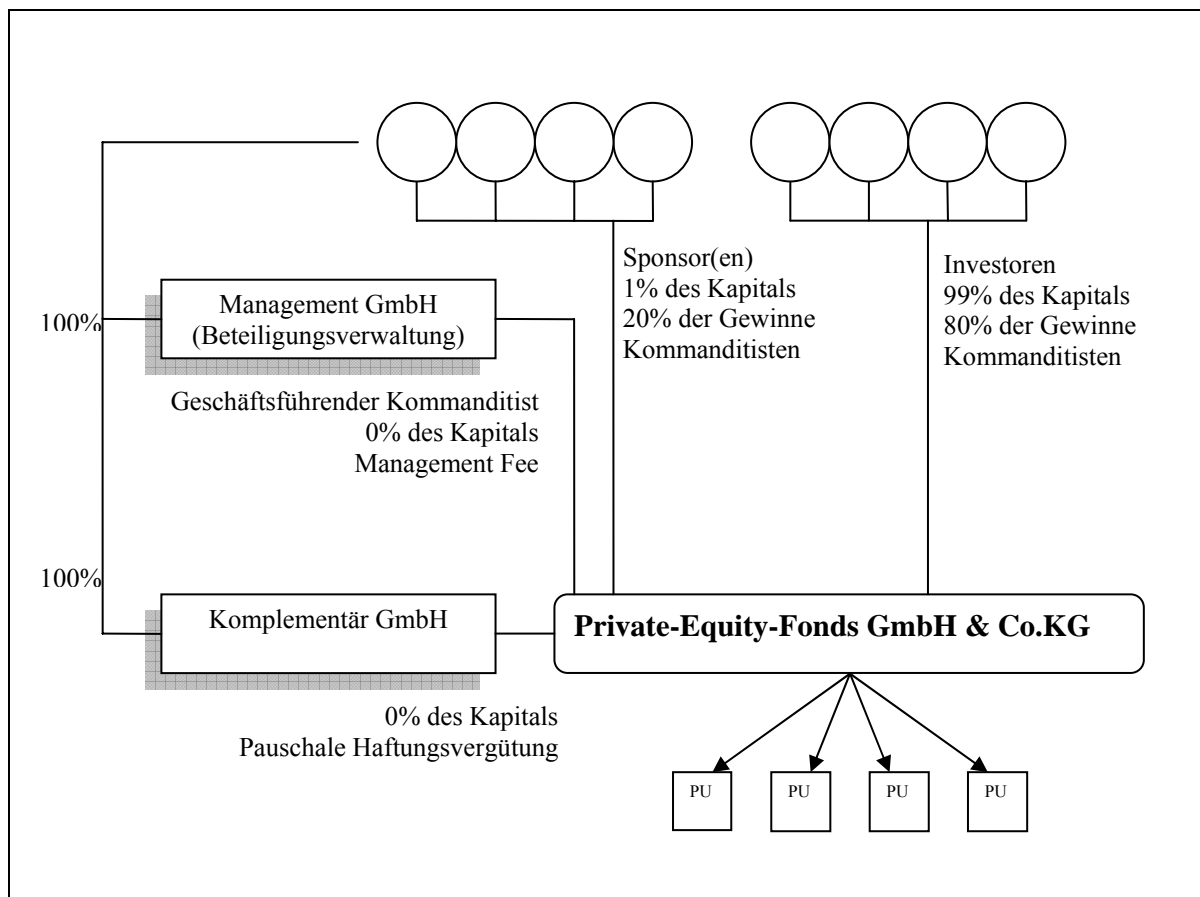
Sponsor(en)
1% des Kapitals
20% der Gewinne
Kommanditisten

Investoren
99% des Kapitals
80% der Gewinne
Kommanditisten

100%

Management GmbH
(Beteiligungsverwaltung)

Geschäftsführender Kommanditist
0% des Kapitals
Management Fee

100%

Komplementär GmbH

Private-Equity-Fonds GmbH & Co.KG

0% des Kapitals
Pauschale Haftungsvergütung

PU

PU

PU

PU